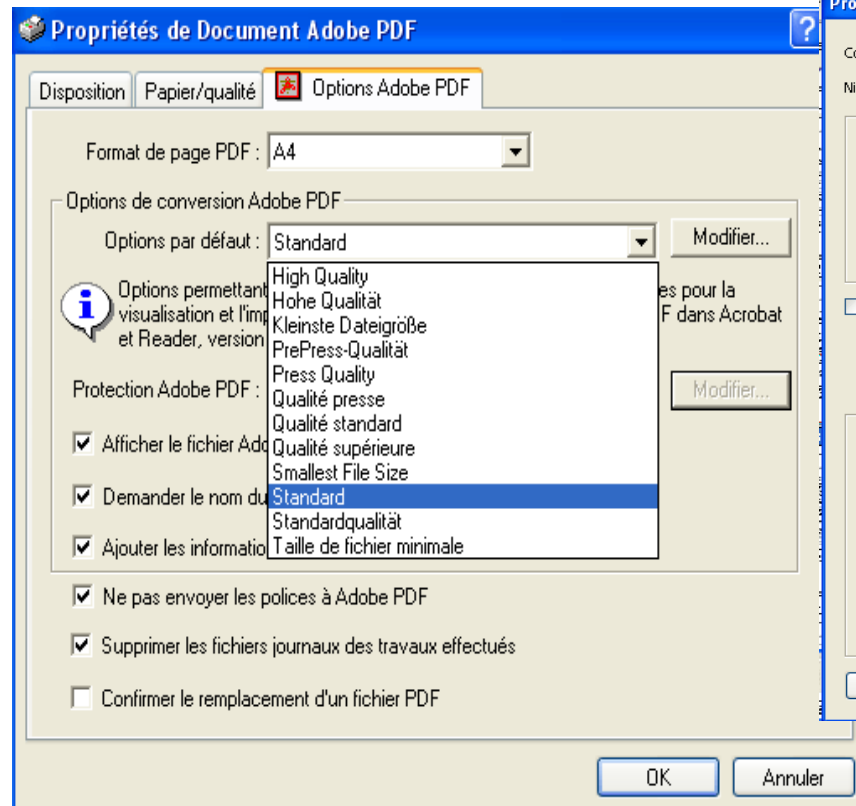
Propriétés de Document Adobe PDF

?

Pro

Co

Ni

Disposition | Papier/qualité | Options Adobe PDF

Format de page PDF : A4

Options de conversion Adobe PDF

Options par défaut : Standard

Modifier...

High Quality
Hohe Qualität
Kleinste Dateigröße
PrePress-Qualität
Press Quality
Qualité presse
Qualité standard
Qualité supérieure
Smallest File Size
Standard
Standardqualität
Taille de fichier minimale

Options permettant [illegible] es pour la visualisation et l'imp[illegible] F dans Acrobat et Reader, version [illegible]

Protection Adobe PDF : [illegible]

Modifier...

Afficher le fichier Ado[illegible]

Demander le nom du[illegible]

Ajouter les informatio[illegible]

Ne pas envoyer les polices à Adobe PDF

Supprimer les fichiers journaux des travaux effectués

Confirmer le remplacement d'un fichier PDF

OK

Annuler